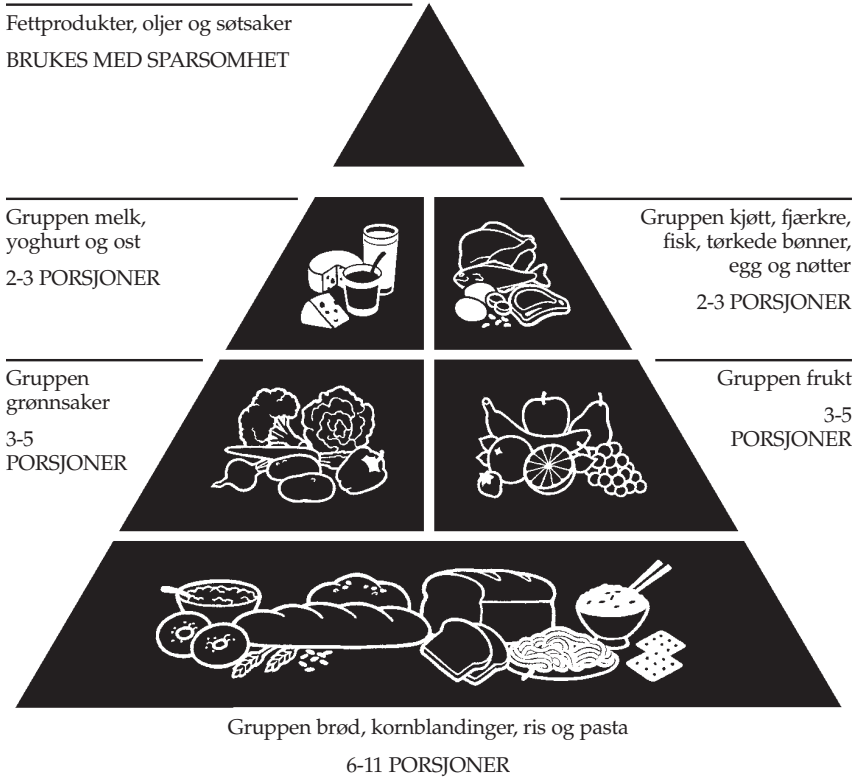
Fettprodukter, oljer og søtsaker

BRUKES MED SPARSOMHET

Gruppen melk, yoghurt og ost

2-3 PORSJONER

Gruppen kjøtt, fjærkre, fisk, tørkede bønner, egg og nøtter

2-3 PORSJONER

Gruppen grønnsaker

3-5 PORSJONER

Gruppen frukt

3-5 PORSJONER

Gruppen brød, kornblandinger, ris og pasta

6-11 PORSJONER